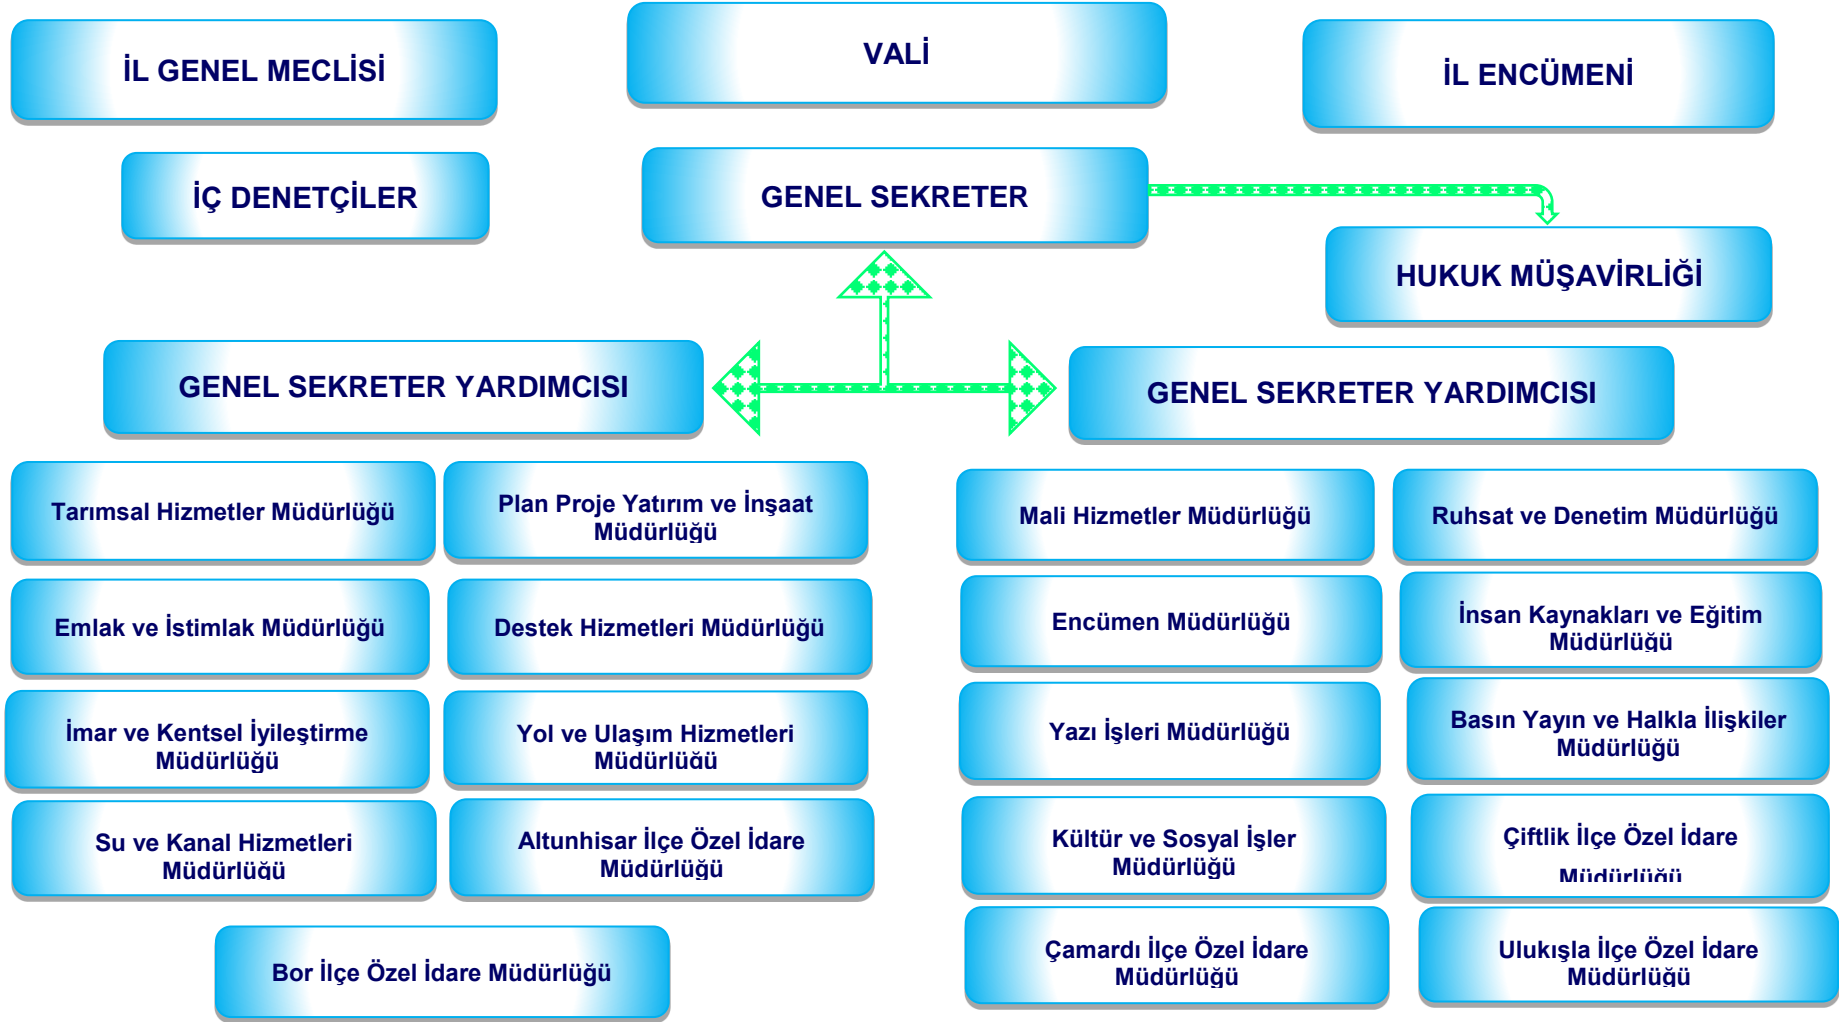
İL GENEL MECLİSİ

VALİ

İL ENCÜMENİ

İÇ DENETÇİLER

GENEL SEKRETER

HUKUK MÜŞAVİRLİĞİ

GENEL SEKRETER YARDIMCISI

GENEL SEKRETER YARDIMCISI

Tarımsal Hizmetler Müdürlüğü

Plan Proje Yatırım ve İnşaat Müdürlüğü

Mali Hizmetler Müdürlüğü

Ruhsat ve Denetim Müdürlüğü

Emlak ve İstimlak Müdürlüğü

Destek Hizmetleri Müdürlüğü

Encümen Müdürlüğü

İnsan Kaynakları ve Eğitim Müdürlüğü

İmar ve Kentsel İyileştirme Müdürlüğü

Yol ve Ulaşım Hizmetleri Müdürlüğü

Yazı İşleri Müdürlüğü

Basın Yayın ve Halkla İlişkiler Müdürlüğü

Su ve Kanal Hizmetleri Müdürlüğü

Altunhisar İlçe Özel İdare Müdürlüğü

Kültür ve Sosyal İşler Müdürlüğü

Çiftlik İlçe Özel İdare Müdürlüğü

Bor İlçe Özel İdare Müdürlüğü

Çamardı İlçe Özel İdare Müdürlüğü

Ulukışla İlçe Özel İdare Müdürlüğü